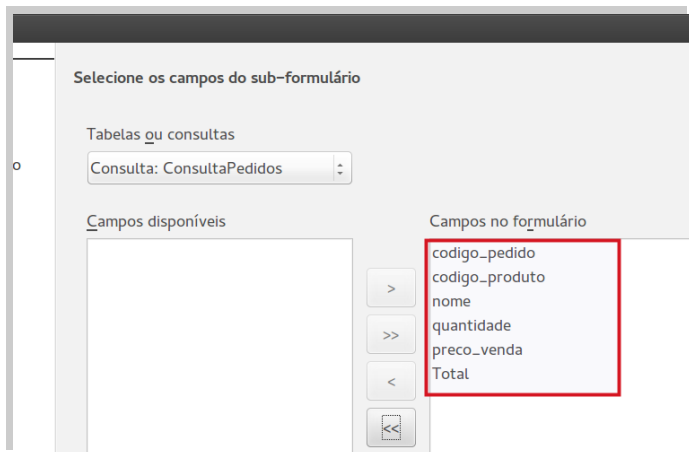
o

Selecione os campos do sub-formulário

Tabelas ou consultas

Consulta: ConsultaPedidos

Campos disponíveis

Campos no formulário

codigo_pedido
codigo_produto
nome
quantidade
preco_venda
Total

>
>>
<
<<